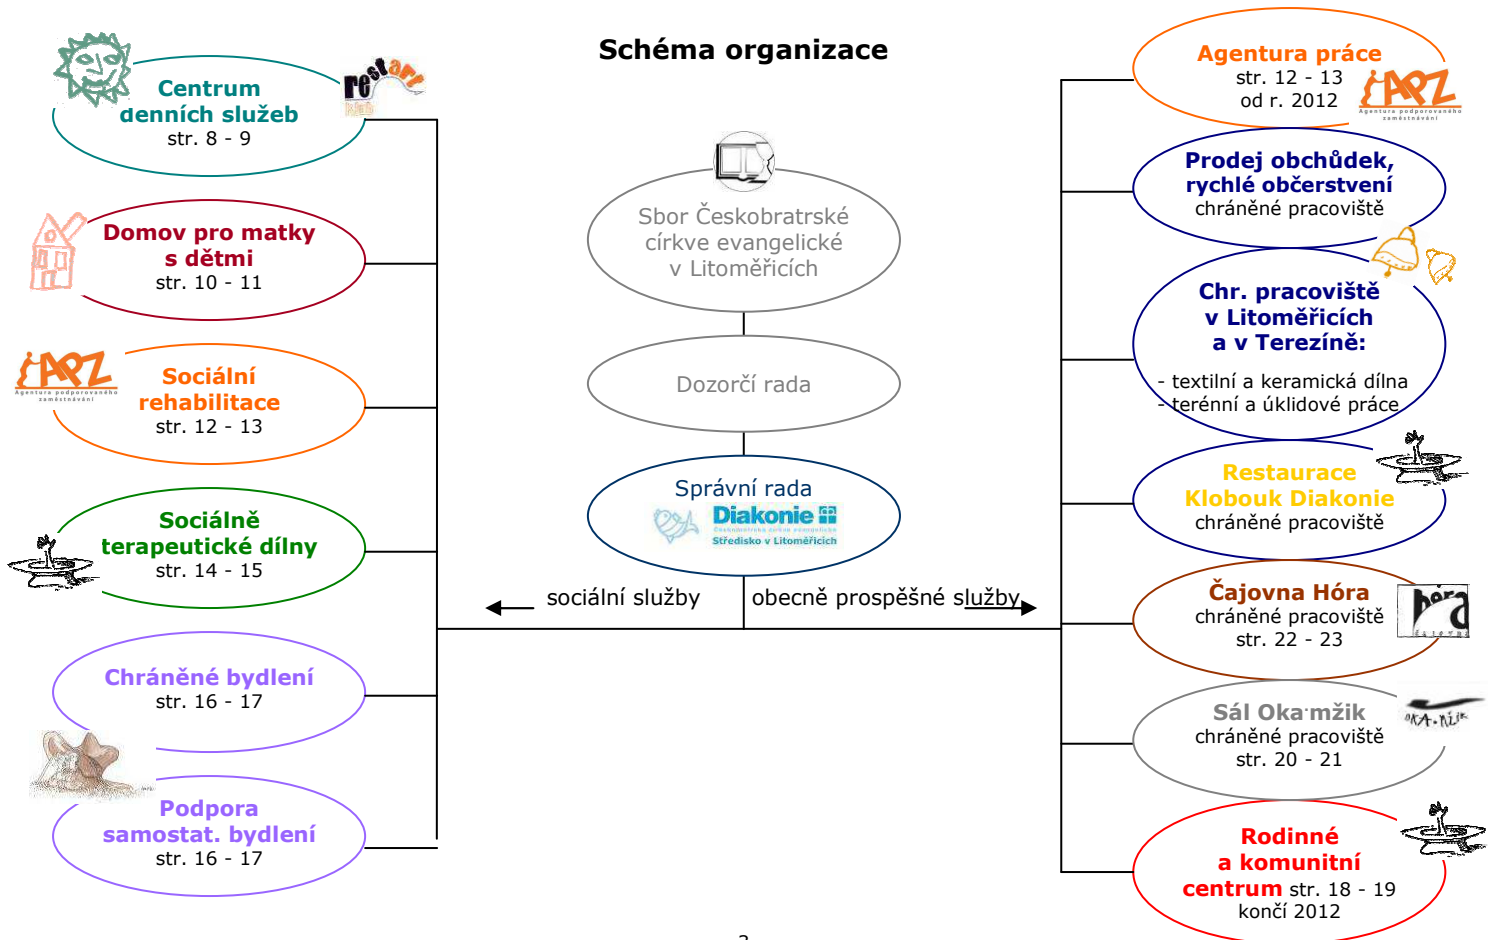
Schéma organizace

Centrum denních služeb
str. 8 - 9

restart klub

Domov pro matky s dětmi
str. 10 - 11

APZ
Agentura podporovaného zaměstnávání

Sociální rehabilitace
str. 12 - 13

Sociálně terapeutické dílny
str. 14 - 15

Chráněné bydlení
str. 16 - 17

Podpora samostat. bydlení
str. 16 - 17

Sbor Českobratrské církve evangelické v Litoměřicích

Dozorčí rada

Správní rada
Diakonie
Českobratrské církve evangelické
Středisko v Litoměřicích

sociální služby

obecně prospěšné služby

Agentura práce
str. 12 - 13
od r. 2012

APZ
Agentura podporovaného zaměstnávání

Prodej obchůdek, rychlé občerstvení
chráněné pracoviště

Chr. pracoviště v Litoměřicích a v Terezíně:
- textilní a keramická dílna
- terénní a úklidové práce

Restaurace Klobouk Diakonie
chráněné pracoviště

Čajovna Hóra
chráněné pracoviště
str. 22 - 23

hóra čajovna

Sál Oka·mžik
chráněné pracoviště
str. 20 - 21

OKA·MŽIK

Rodinné a komunitní centrum str. 18 - 19
končí 2012

3